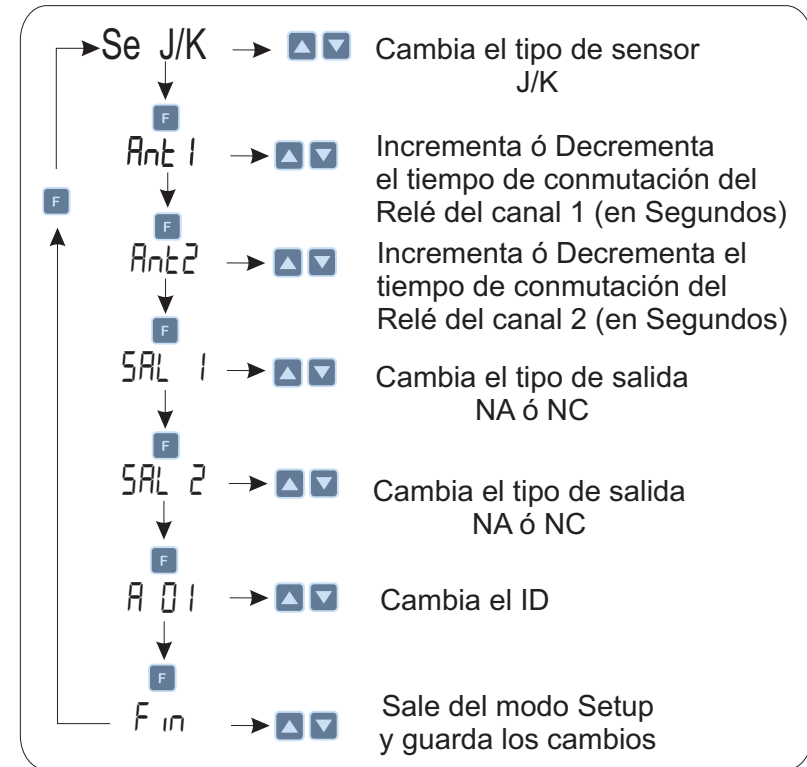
Se J/K
Cambia el tipo de sensor J/K

F

Ant 1
Incrementa ó Decrementa el tiempo de conmutación del Relé del canal 1 (en Segundos)

F

Ant2
Incrementa ó Decrementa el tiempo de conmutación del Relé del canal 2 (en Segundos)

F

SAL 1
Cambia el tipo de salida NA ó NC

F

SAL 2
Cambia el tipo de salida NA ó NC

F

A 01
Cambia el ID

F

Fin
Sale del modo Setup y guarda los cambios

F